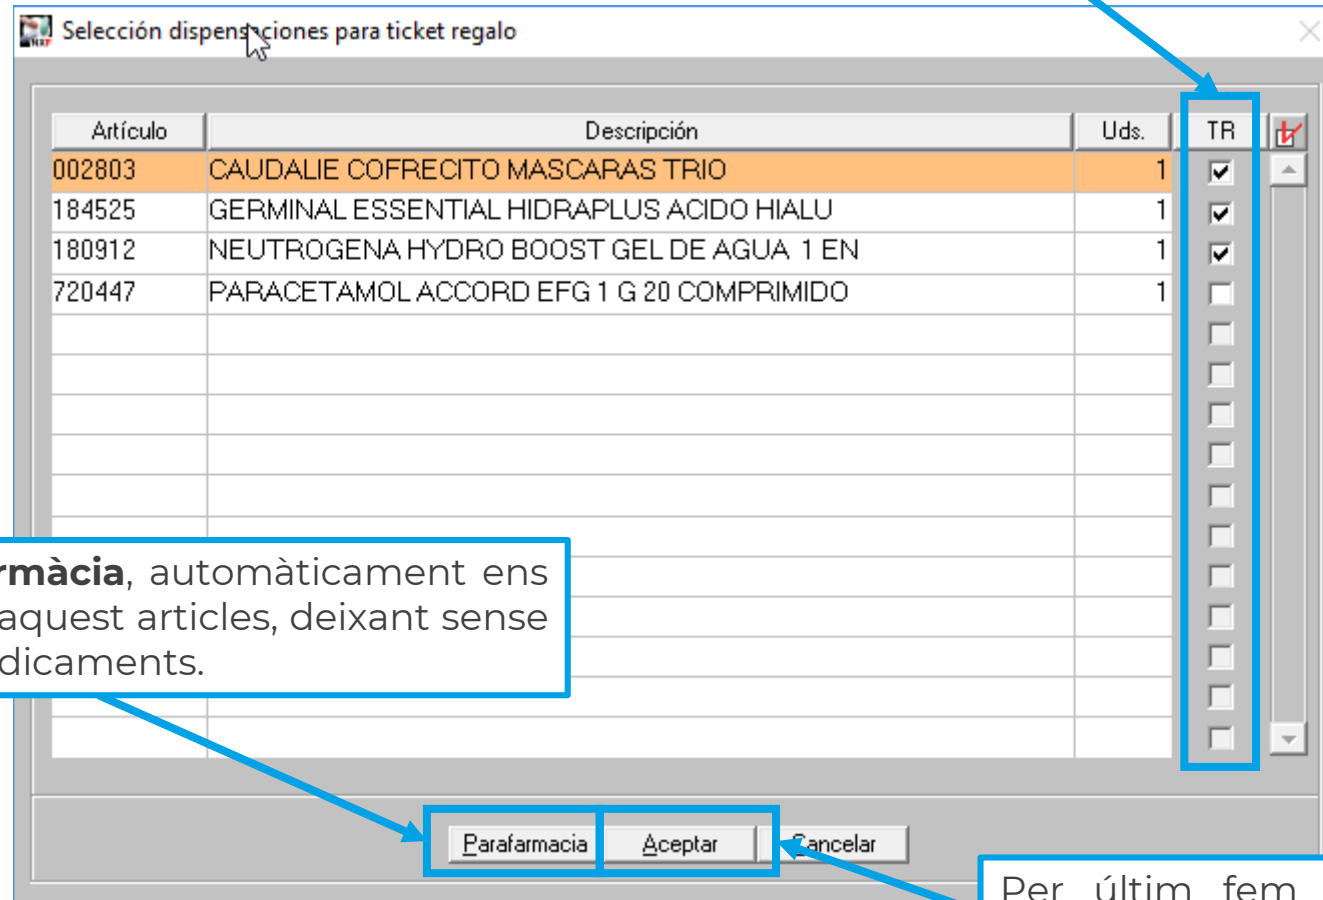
Selección dispens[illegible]ciones para ticket regalo

| Artículo | Descripción | Uds. | TR |
|---|---|---|---|
| 002803 | CAUDALIE COFRECITO MASCARAS TRIO | 1 | ☑ |
| 184525 | GERMINAL ESSENTIAL HIDRAPLUS ACIDO HIALU | 1 | ☑ |
| 180912 | NEUTROGENA HYDRO BOOST GEL DE AGUA 1 EN | 1 | ☑ |
| 720447 | PARACETAMOL ACCORD EFG 1 G 20 COMPRIMIDO | 1 | ☐ |

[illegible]rmàcia, automàticament ens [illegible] aquest articles, deixant sense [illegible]dicaments.

Parafarmacia Aceptar Cancelar

Per últim fem